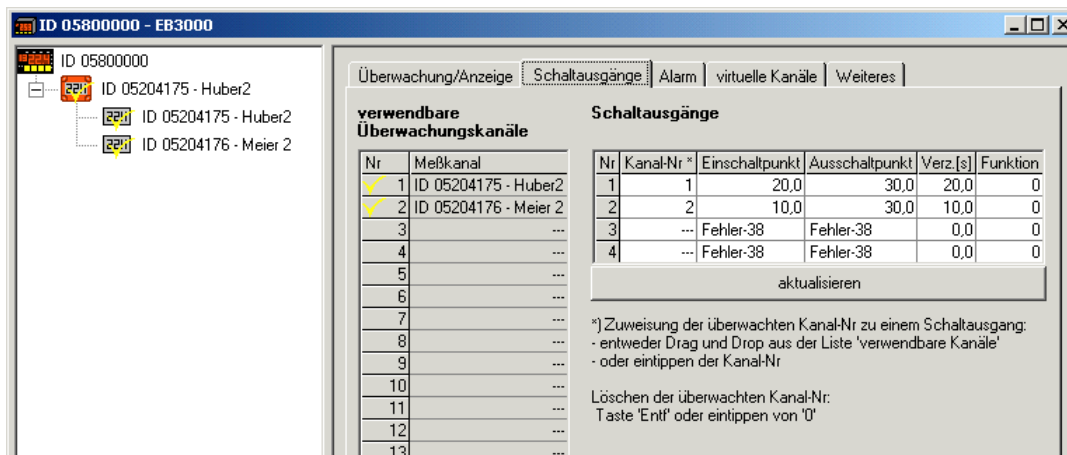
ID 05800000 - EB3000

ID 05800000
ID 05204175 - Huber2
ID 05204175 - Huber2
ID 05204176 - Meier 2

Überwachung/Anzeige | Schaltausgänge | Alarm | virtuelle Kanäle | Weiteres

verwendbare Überwachungskanäle

| Nr | Meßkanal |
|---|---|
| 1 | ID 05204175 - Huber2 |
| 2 | ID 05204176 - Meier 2 |
| 3 | --- |
| 4 | --- |
| 5 | --- |
| 6 | --- |
| 7 | --- |
| 8 | --- |
| 9 | --- |
| 10 | --- |
| 11 | --- |
| 12 | --- |
| 13 | --- |

Schaltausgänge

| Nr | Kanal-Nr * | Einschaltpunkt | Ausschaltpunkt | Verz.[s] | Funktion |
|---|---|---|---|---|---|
| 1 | 1 | 20,0 | 30,0 | 20,0 | 0 |
| 2 | 2 | 10,0 | 30,0 | 10,0 | 0 |
| 3 | --- | Fehler-38 | Fehler-38 | 0,0 | 0 |
| 4 | --- | Fehler-38 | Fehler-38 | 0,0 | 0 |

aktualisieren

*) Zuweisung der überwachten Kanal-Nr zu einem Schaltausgang:
- entweder Drag und Drop aus der Liste 'verwendbare Kanäle'
- oder eintippen der Kanal-Nr

Löschen der überwachten Kanal-Nr:
Taste 'Entf' oder eintippen von '0'